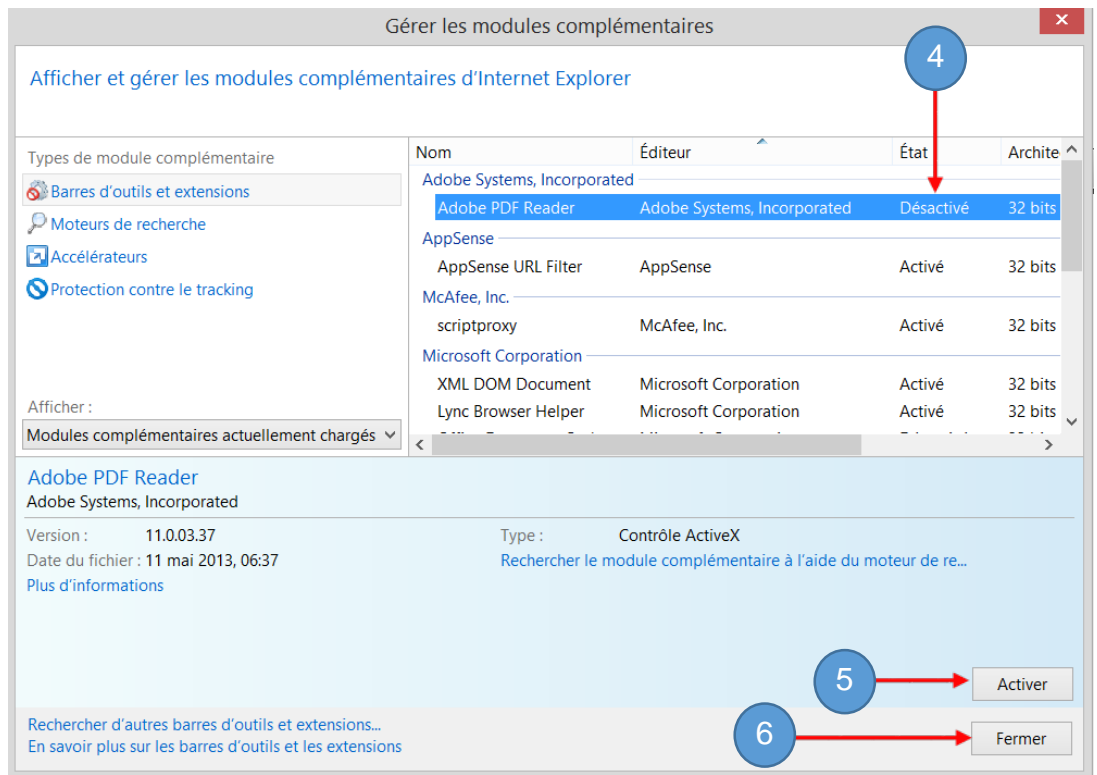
Gérer les modules complémentaires

Afficher et gérer les modules complémentaires d'Internet Explorer

4

Types de module complémentaire

Barres d'outils et extensions

Moteurs de recherche

Accélérateurs

Protection contre le tracking

Afficher :

Modules complémentaires actuellement chargés

| Nom | Éditeur | État | Archite |
|---|---|---|---|
| Adobe Systems, Incorporated | | | |
| Adobe PDF Reader | Adobe Systems, Incorporated | Désactivé | 32 bits |
| AppSense | | | |
| AppSense URL Filter | AppSense | Activé | 32 bits |
| McAfee, Inc. | | | |
| scriptproxy | McAfee, Inc. | Activé | 32 bits |
| Microsoft Corporation | | | |
| XML DOM Document | Microsoft Corporation | Activé | 32 bits |
| Lync Browser Helper | Microsoft Corporation | Activé | 32 bits |

Adobe PDF Reader
Adobe Systems, Incorporated

Version : 11.0.03.37
Date du fichier : 11 mai 2013, 06:37
Plus d'informations

Type : Contrôle ActiveX
Rechercher le module complémentaire à l'aide du moteur de re...

5

Activer

Rechercher d'autres barres d'outils et extensions...
En savoir plus sur les barres d'outils et les extensions

6

Fermer